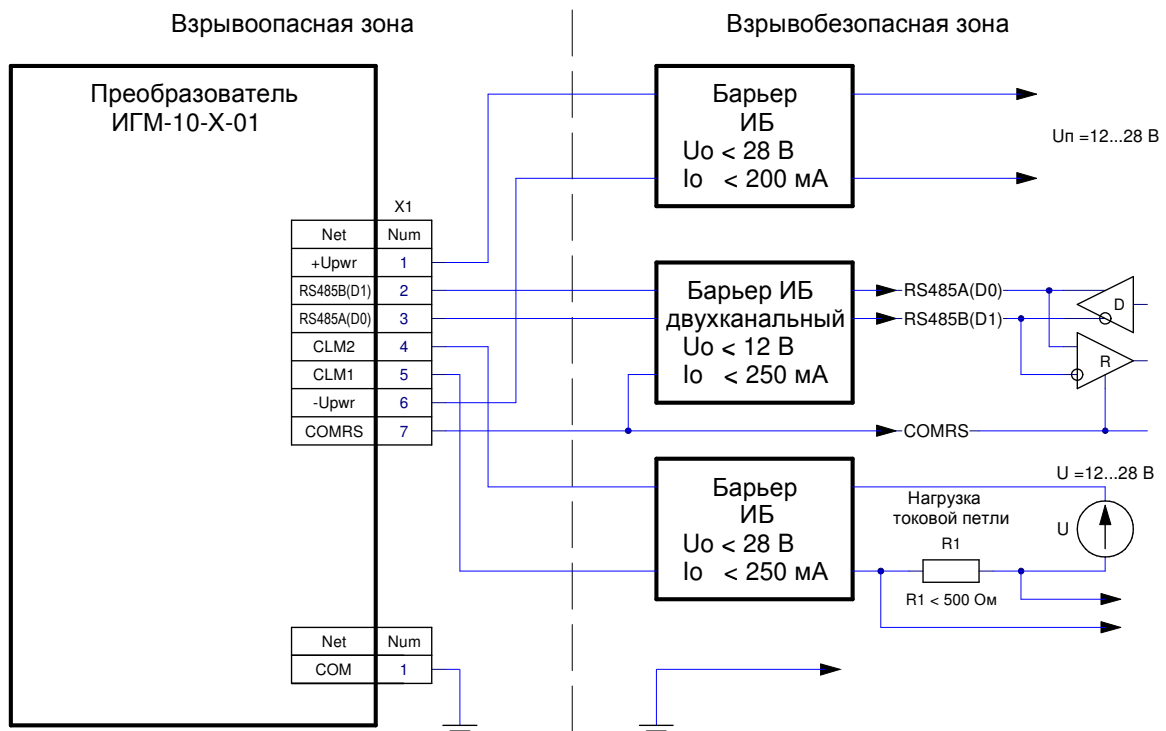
Взрывоопасная зона

Взрывобезопасная зона

Преобразователь ИГМ-10-Х-01

X1

| Net | Num |
|---|---|
| +Upwr | 1 |
| RS485B(D1) | 2 |
| RS485A(D0) | 3 |
| CLM2 | 4 |
| CLM1 | 5 |
| -Upwr | 6 |
| COMRS | 7 |

| Net | Num |
|---|---|
| COM | 1 |

Барьер ИБ Uo < 28 В Io < 200 мА

Uп =12...28 В

Барьер ИБ двухканальный Uo < 12 В Io < 250 мА

RS485A(D0)

RS485B(D1)

D

R

COMRS

Барьер ИБ Uo < 28 В Io < 250 мА

U =12...28 В

Нагрузка токовой петли

U

R1

R1 < 500 Ом